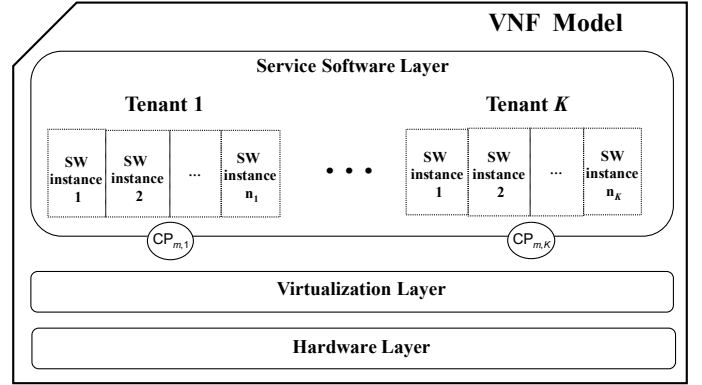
VNF Model

Service Software Layer

Tenant 1

SW instance 1

SW instance 2

...

SW instance $n_1$

• • •

Tenant $K$

SW instance 1

SW instance 2

...

SW instance $n_K$

$CP_{m,1}$

$CP_{m,K}$

Virtualization Layer

Hardware Layer